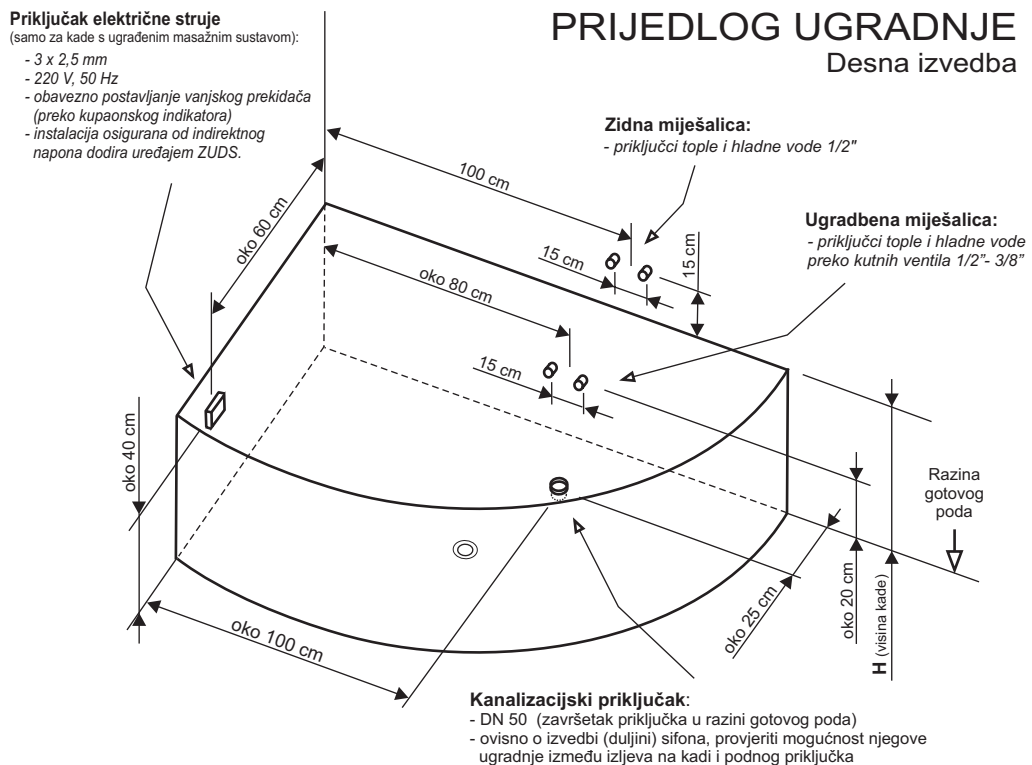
Priključak električne struje
(samo za kade s ugrađenim masažnim sustavom):
- 3 x 2,5 mm
- 220 V, 50 Hz
- obavezno postavljanje vanjskog prekidača (preko kupaonskog indikatora)
- instalacija osigurana od indirektnog napona dodira uređajem ZUDS.

PRIJEDLOG UGRADNJE
Desna izvedba

Zidna miješalica:
- priključci tople i hladne vode 1/2"

Ugradbena miješalica:
- priključci tople i hladne vode preko kutnih ventila 1/2"- 3/8"

100 cm
oko 60 cm
15 cm
15 cm
oko 80 cm
15 cm
oko 40 cm
Razina gotovog poda
oko 20 cm
H (visina kade)
oko 25 cm
oko 100 cm

Kanalizacijski priključak:
- DN 50 (završetak priključka u razini gotovog poda)
- ovisno o izvedbi (duljini) sifona, provjeriti mogućnost njegove ugradnje između izljeva na kadi i podnog priključka